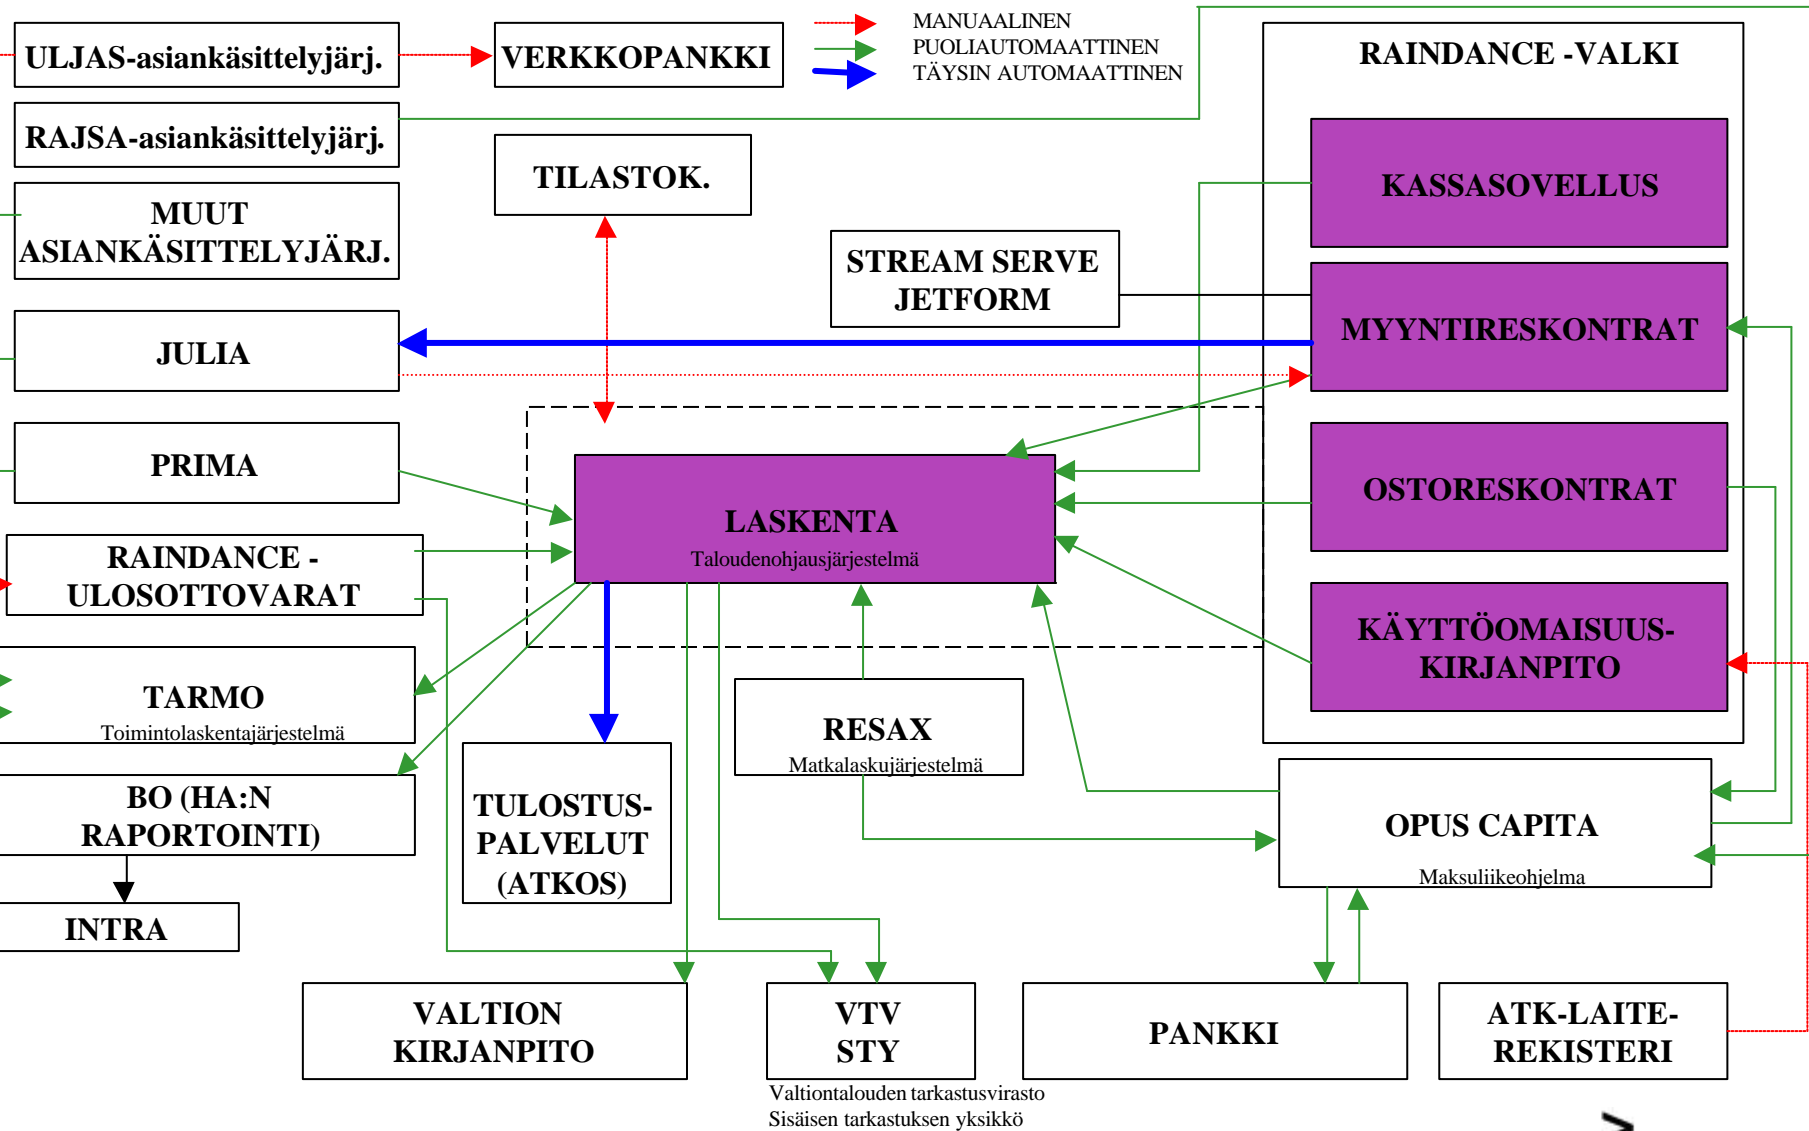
ULJAS-asiankäsittelyjärj.

VERKKOPANKKI

MANUAALINEN
PUOLIAUTOMAATTINEN
TÄYSIN AUTOMAATTINEN

RAINDANCE -VALKI

RAJSA-asiankäsittelyjärj.

TILASTOK.

KASSASOVELLUS

MUUT ASIANKÄSITTELYJÄRJ.

STREAM SERVE JETFORM

MYYNTIRESKONTRAT

JULIA

PRIMA

LASKENTA
Taloudenohjausjärjestelmä

OSTORESKONTRAT

RAINDANCE - ULOSOTTOVARAT

KÄYTTÖOMAISUUS-KIRJANPITO

TARMO
Toimintolaskentajärjestelmä

RESAX
Matkalaskujärjestelmä

BO (HA:N RAPORTOINTI)

TULOSTUS-PALVELUT (ATKOS)

OPUS CAPITA
Maksuliikeohjelma

INTRA

VALTION KIRJANPITO

VTV STY
Valtiontalouden tarkastusvirasto
Sisäisen tarkastuksen yksikkö

PANKKI

ATK-LAITE-REKISTERI